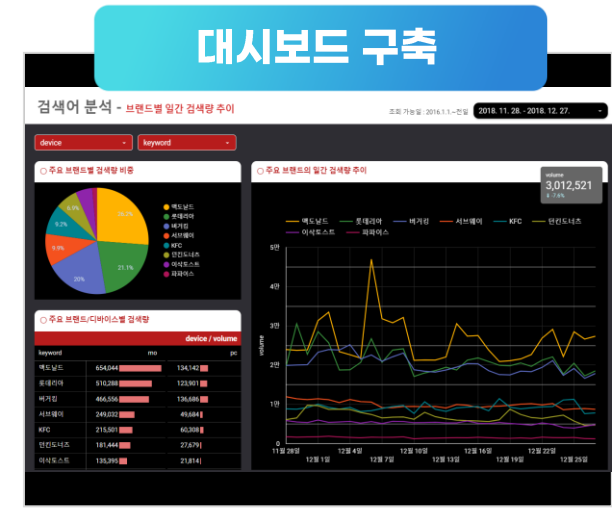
대시보드 구축

검색어 분석 - 브랜드별 일간 검색량 추이

조회 가능일 : 2016.1.1.~전일

2018. 11. 28. - 2018. 12. 27.

device

keyword

주요 브랜드별 검색량 비중

26.2%
21.1%
20%
9.9%
9.2%
6.9%

맥도날드
롯데리아
버거킹
서브웨이
KFC
던킨도너츠
이삭토스트
파파이스

주요 브랜드/디바이스별 검색량

device / volume

| keyword | mo | pc |
|---|---|---|
| 맥도날드 | 654,044 | 134,142 |
| 롯데리아 | 510,288 | 123,901 |
| 버거킹 | 466,556 | 134,686 |
| 서브웨이 | 249,032 | 49,684 |
| KFC | 215,501 | 60,308 |
| 던킨도너츠 | 181,444 | 27,679 |
| 이삭토스트 | 135,395 | 21,814 |

주요 브랜드의 일간 검색량 추이

volume
3,012,521
↓ -7.6%

맥도날드
롯데리아
버거킹
서브웨이
KFC
던킨도너츠
이삭토스트
파파이스

5만
4만
3만
2만
1만
0

volume

11월 28일
12월 1일
12월 4일
12월 7일
12월 10일
12월 13일
12월 16일
12월 19일
12월 22일
12월 25일